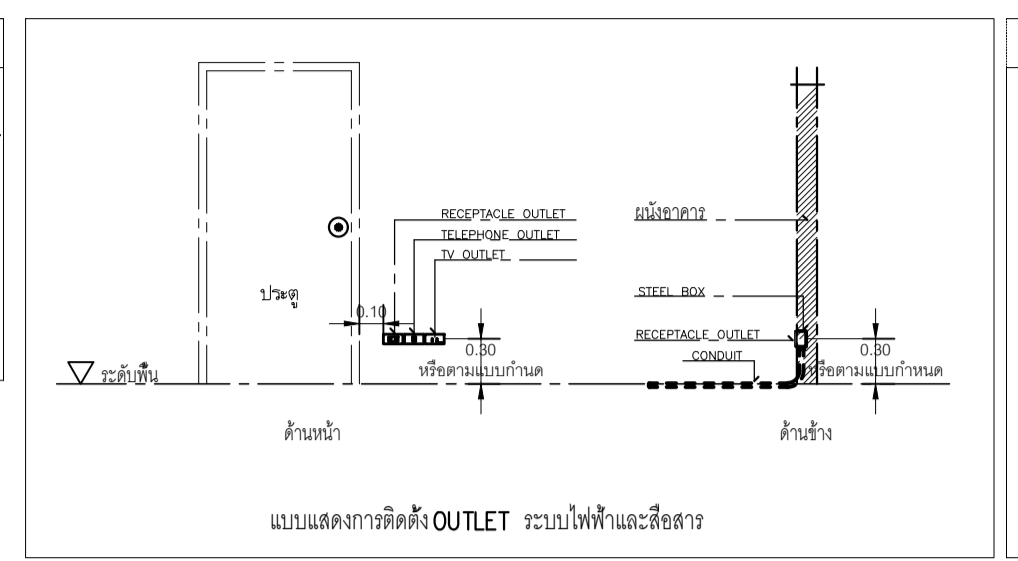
RECEPTACLE OUTLET
TELEPHONE OUTLET
TV OUTLET
ประตู
0.10
0.30
หรือตามแบบกำนด
ระดับพื้น
ด้านหน้า
ผนังอาคาร
STEEL BOX
RECEPTACLE OUTLET
CONDUIT
0.30
หรือตามแบบกำหนด
ด้านข้าง
แบบแสดงการติดตั้ง OUTLET ระบบไฟฟ้าและสื่อสาร